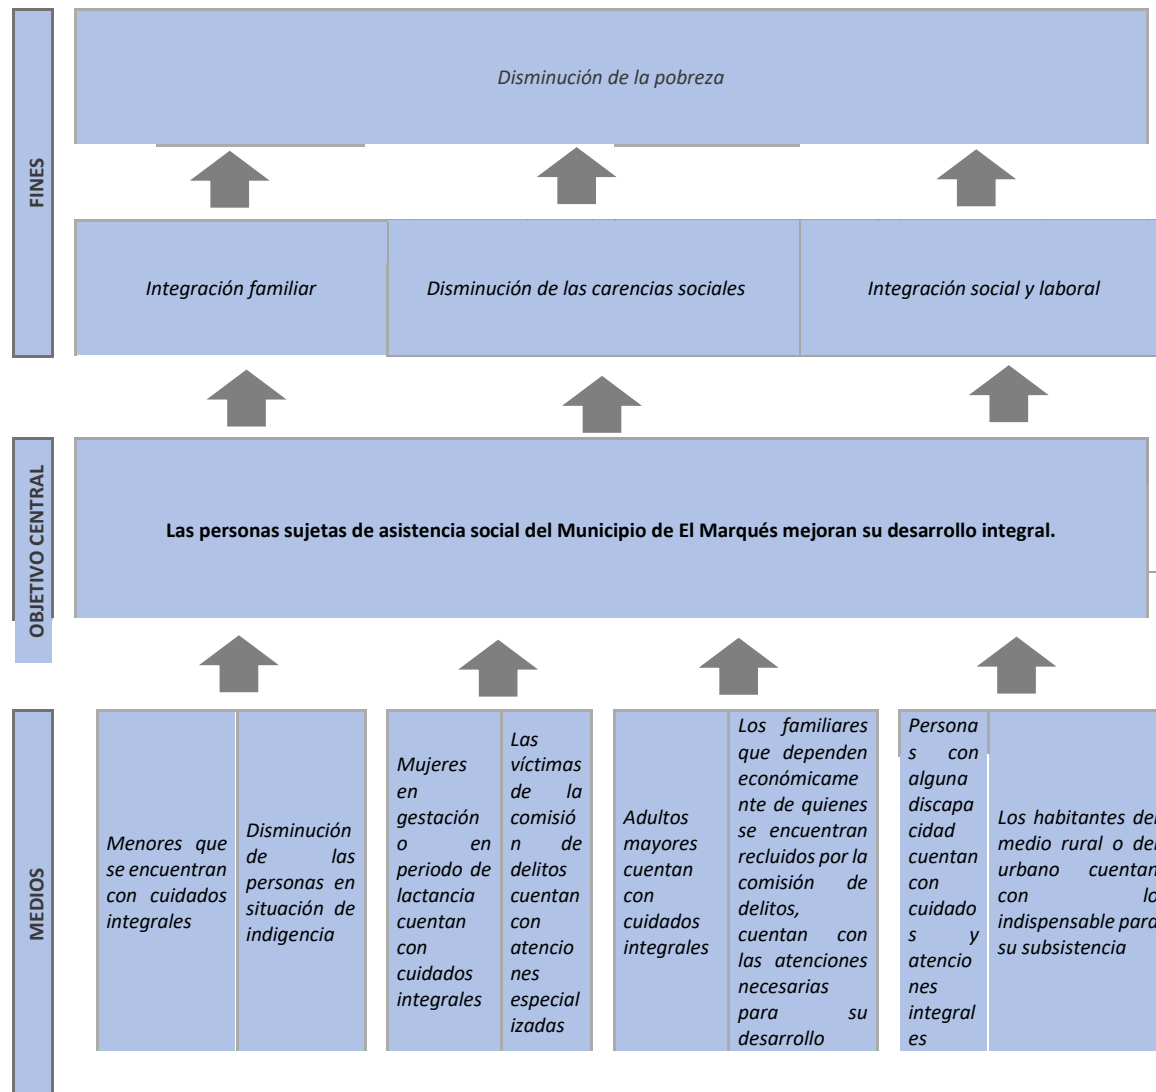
FINES

Disminución de la pobreza

Integración familiar

Disminución de las carencias sociales

Integración social y laboral

OBJETIVO CENTRAL

Las personas sujetas de asistencia social del Municipio de El Marqués mejoran su desarrollo integral.

MEDIOS

Menores que se encuentran con cuidados integrales

Disminución de las personas en situación de indigencia

Mujeres en gestación o en periodo de lactancia cuentan con cuidados integrales

Las víctimas de la comisión de delitos cuentan con atenciones especializadas

Adultos mayores cuentan con cuidados integrales

Los familiares que dependen económicamente de quienes se encuentran recluidos por la comisión de delitos, cuentan con las atenciones necesarias para su desarrollo

Personas con alguna discapacidad cuentan con cuidados y atenciones integrales

Los habitantes de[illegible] medio rural o de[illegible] urbano cuentan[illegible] con lo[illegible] indispensable para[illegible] su subsistencia